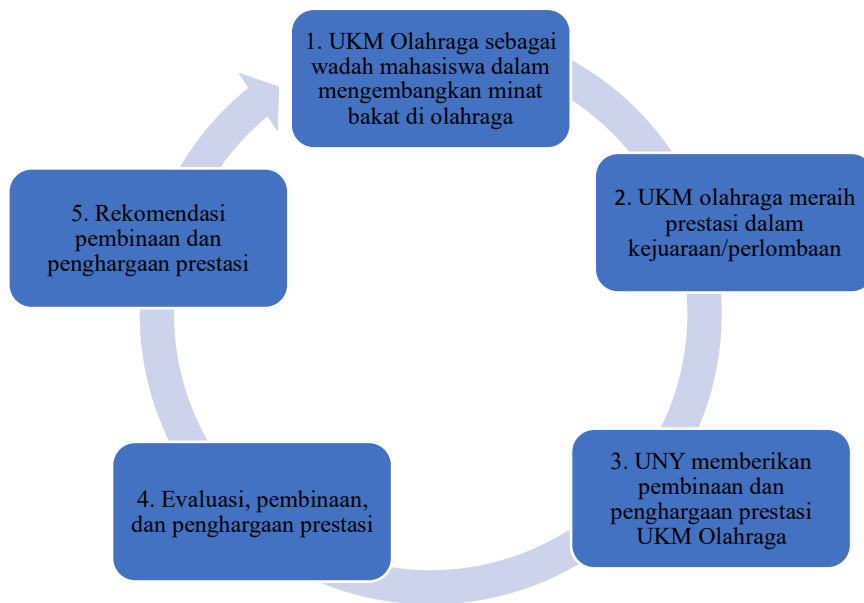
1. UKM Olahraga sebagai wadah mahasiswa dalam mengembangkan minat bakat di olahraga

2. UKM olahraga meraih prestasi dalam kejuaraan/perlombaan

3. UNY memberikan pembinaan dan penghargaan prestasi UKM Olahraga

4. Evaluasi, pembinaan, dan penghargaan prestasi

5. Rekomendasi pembinaan dan penghargaan prestasi